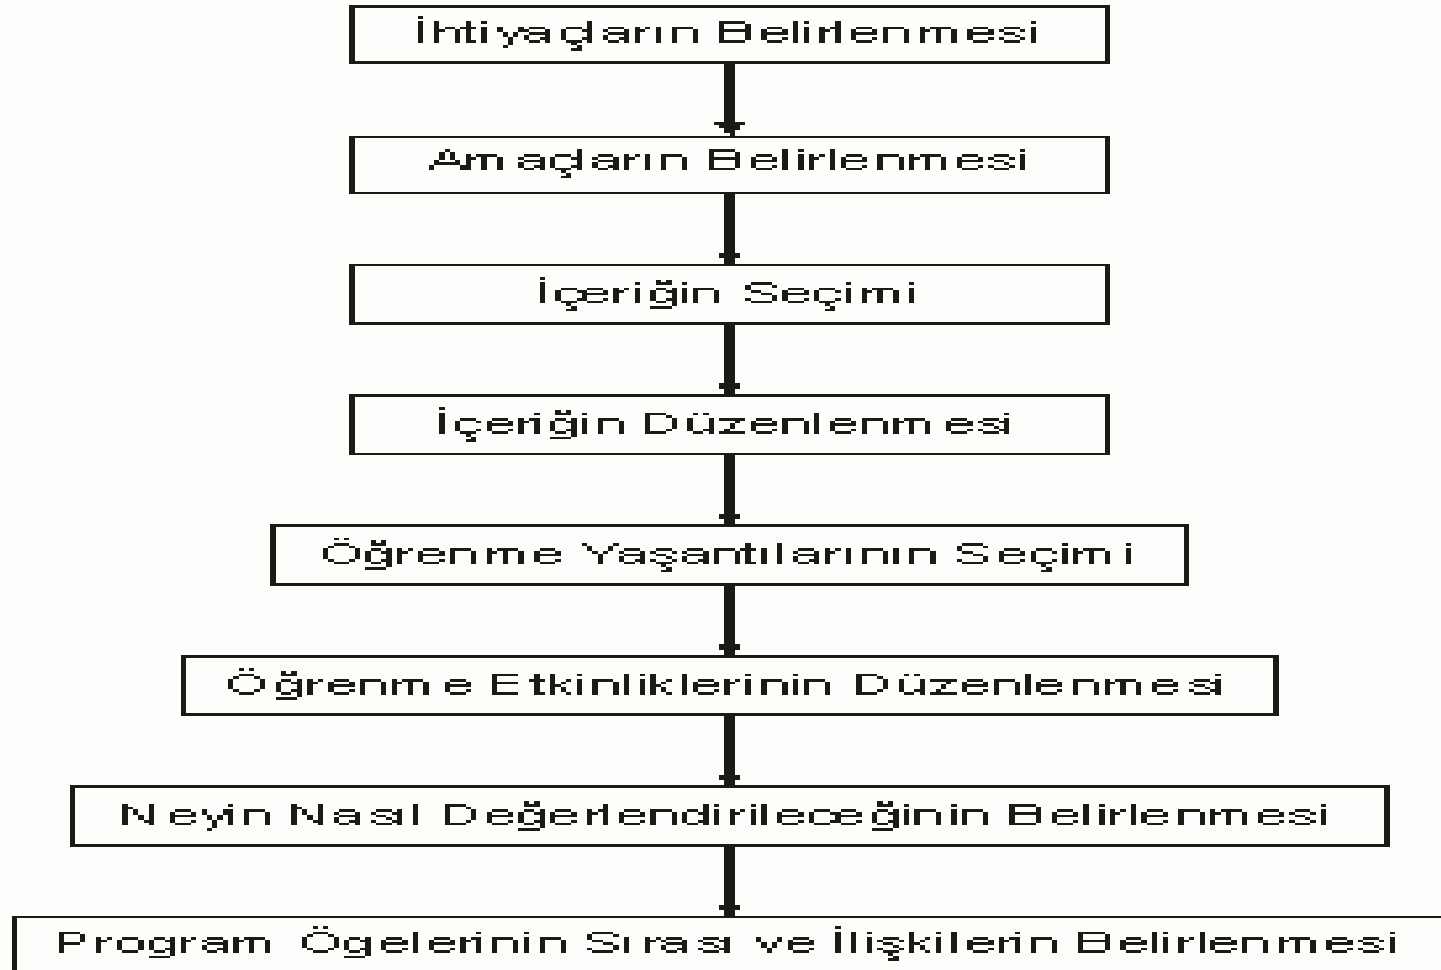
İhtiyaçların Belirlenmesi

Amaçların Belirlenmesi

İçeriğin Seçimi

İçeriğin Düzenlenmesi

Öğrenme Yaşantılarının Seçimi

Öğrenme Etkinliklerinin Düzenlenmesi

Neyin Nasıl Değerlendirileceğinin Belirlenmesi

Program Ögelerinin Sırası ve İlişkilerin Belirlenmesi